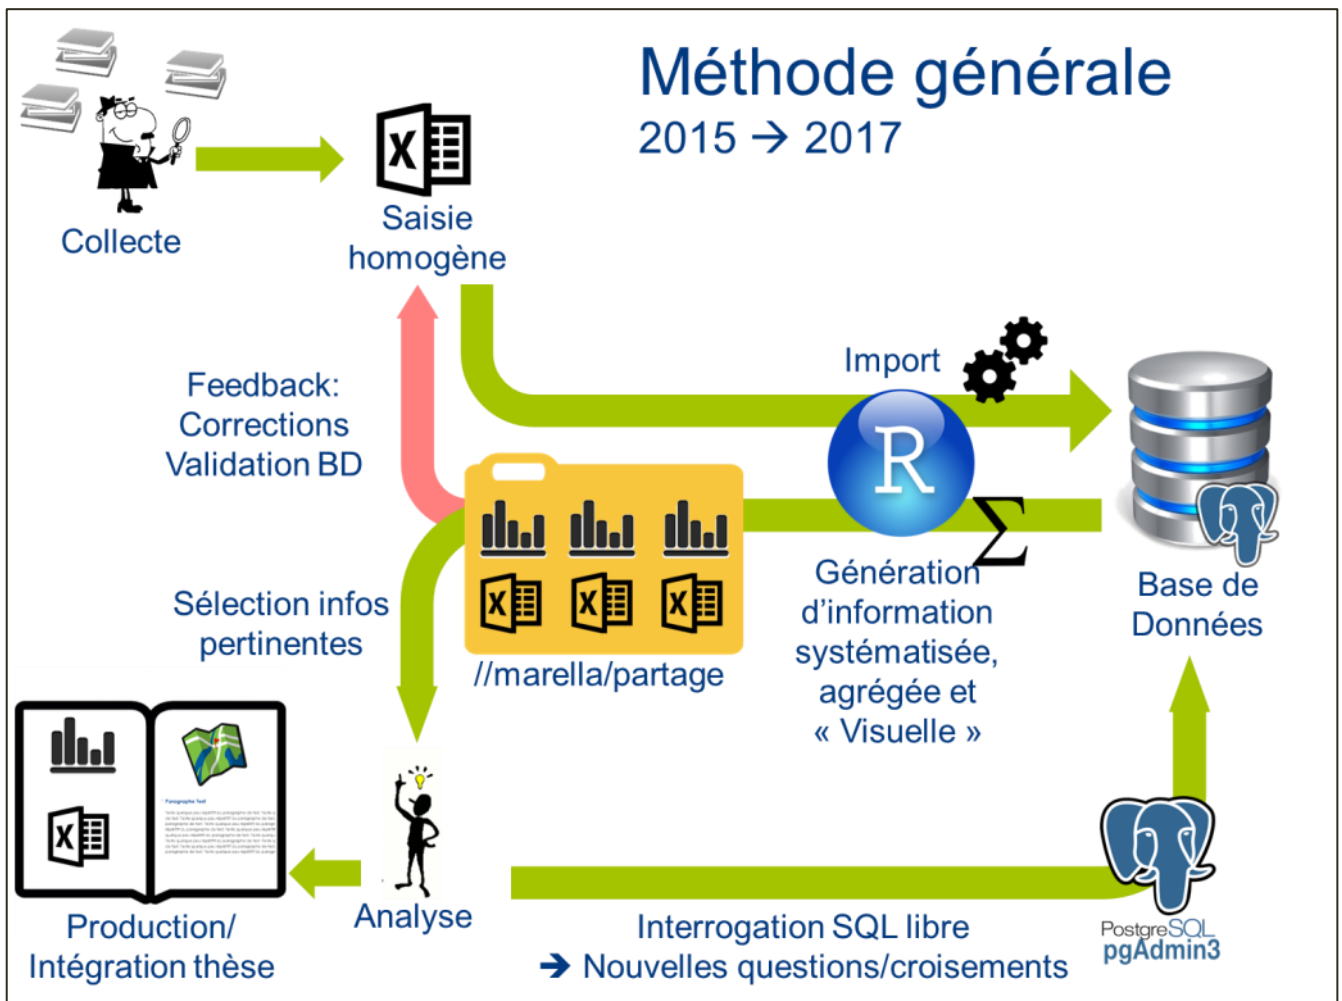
Méthode générale
2015 → 2017

Collecte

Saisie homogène

Feedback:
Corrections
Validation BD

Import

R

$\Sigma$

Base de Données

Sélection infos pertinentes

//marella/partage

Génération d'information systématisée, agrégée et « Visuelle »

Paragraphe Test

Production/
Intégration thèse

Analyse

Interrogation SQL libre
➔ Nouvelles questions/croisements

PostgreSQL
pgAdmin3